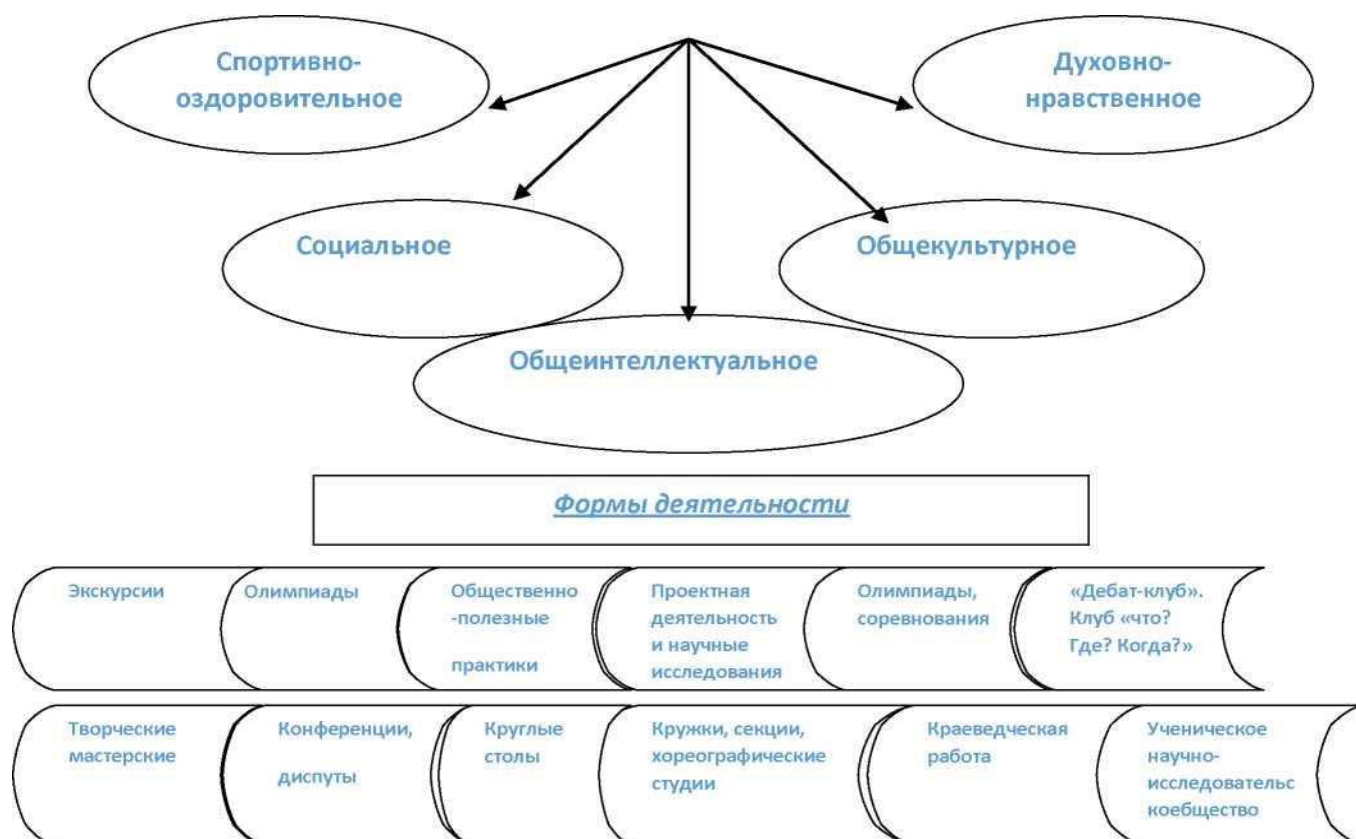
Спортивно-оздоровительное

Духовно-нравственное

Социальное

Общекультурное

Общеинтеллектуальное

Формы деятельности

Экскурсии

Олимпиады

Общественно-полезные

практики

Проектная деятельность и научные исследования

Олимпиады, соревнования

«Дебат-клуб». Клуб «что? Где? Когда?»

Творческие мастерские

Конференции,

диспуты

Круглые столы

Кружки, секции, хореографические студии

Краеведческая работа

Ученическое научно-исследовательс коебщество